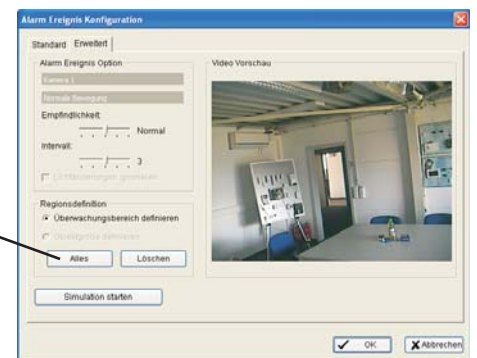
Alarm Ereignis Konfiguration

Standard Erweitert

Alarm Ereignis Option

Kamera 1

Normale Bewegung

Empfindlichkeit

Normal

Intervall:

3

Lichtänderungen ignorieren

Regionsdefinition

Überwachungsbereich definieren

Objektgröße definieren

Alles

Löschen

Video Vorschau

Simulation starten

OK

Abbrechen